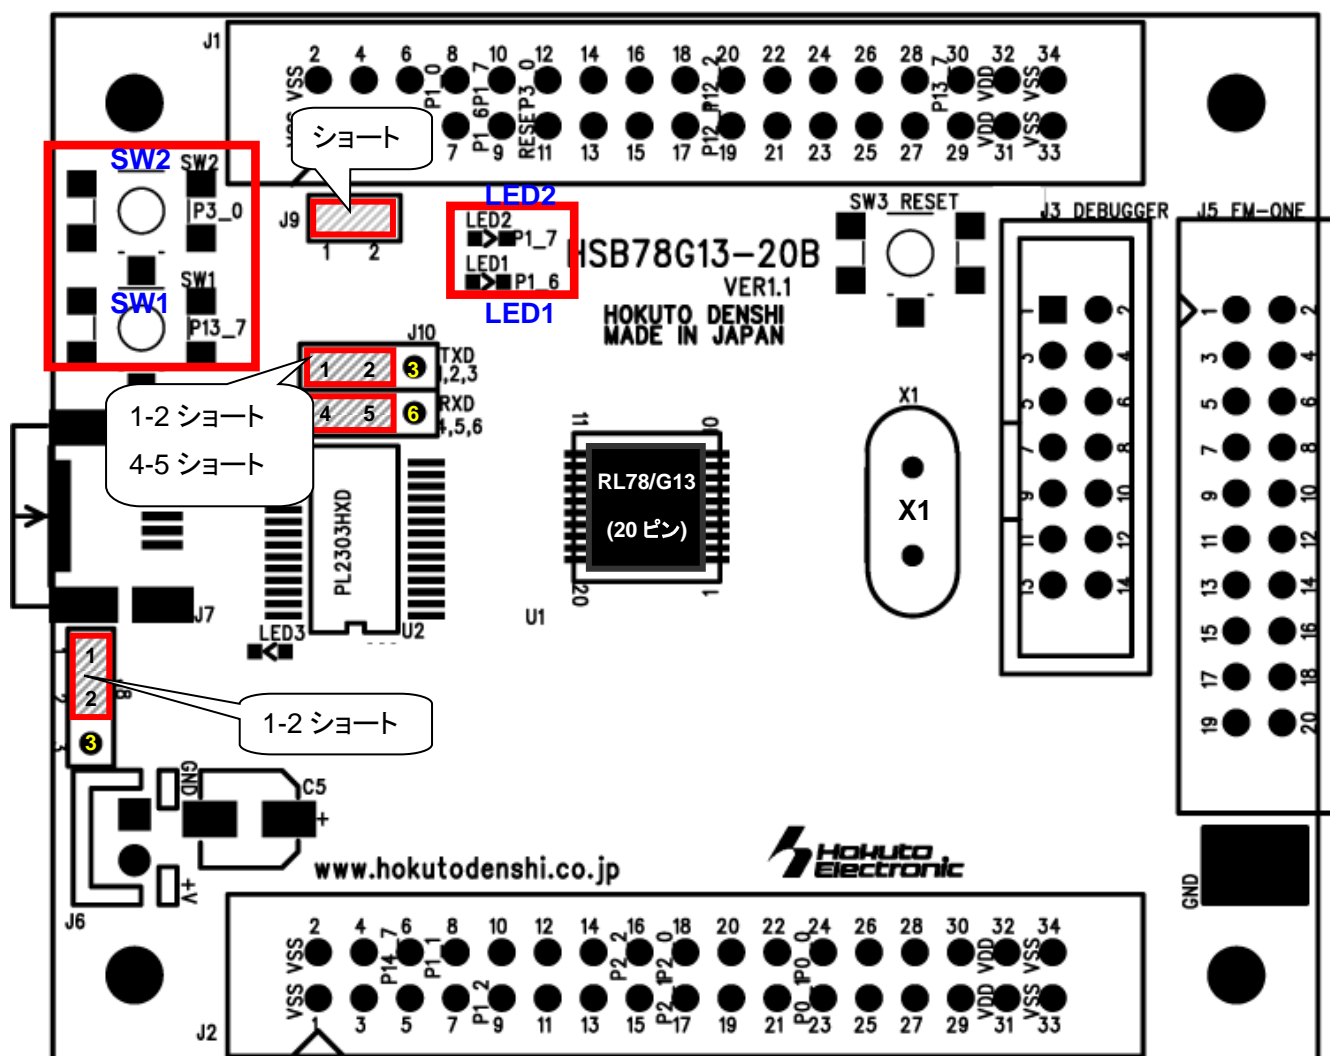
J1
2 4 6 8 10 12 14 16 18 20 22 24 26 28 30 32 34
VSS P1_0 P1_7 P3_0 P12_2 P13_7 VDD VSS
VSS P1_6 RESET P12_1 VDD VSS
1 3 5 7 9 11 13 15 17 19 21 23 25 27 29 31 33

ショート

SW2 SW2
P3_0
SW1
SW1
P13_7

J9
1 2

LED2
LED2
P1_7
LED1
P1_6
LED1

HSB78G13-20B
VER1.1
HOKUTO DENSHI
MADE IN JAPAN

SW3_RESET

J3 DEBUGGER

J5 FM-ONE

J10
1 2 3 TXD 1,2,3
4 5 6 RXD 4,5,6

1-2 ショート
4-5 ショート

11 10
RL78/G13
(20 ピン)
20 1
U1

X1
X1

1 2 3 4 5 6 7 8 9 10 11 12 13 14

1 2 3 4 5 6 7 8 9 10 11 12 13 14 15 16 17 18 19 20

PL2303HXD
J7
LED3
U2

1
2
3
J8

1-2 ショート

GND
C5
+
+V
J6

www.hokutodenshi.co.jp

Hokuto Electronic

GND

2 4 6 8 10 12 14 16 18 20 22 24 26 28 30 32 34
VSS P14_7 P1_1 P2_2 P2_0 P0_0 VDD VSS
VSS P1_2 P2_1 P0_1 VDD VSS
1 3 5 7 9 11 13 15 17 19 21 23 25 27 29 31 33
J2